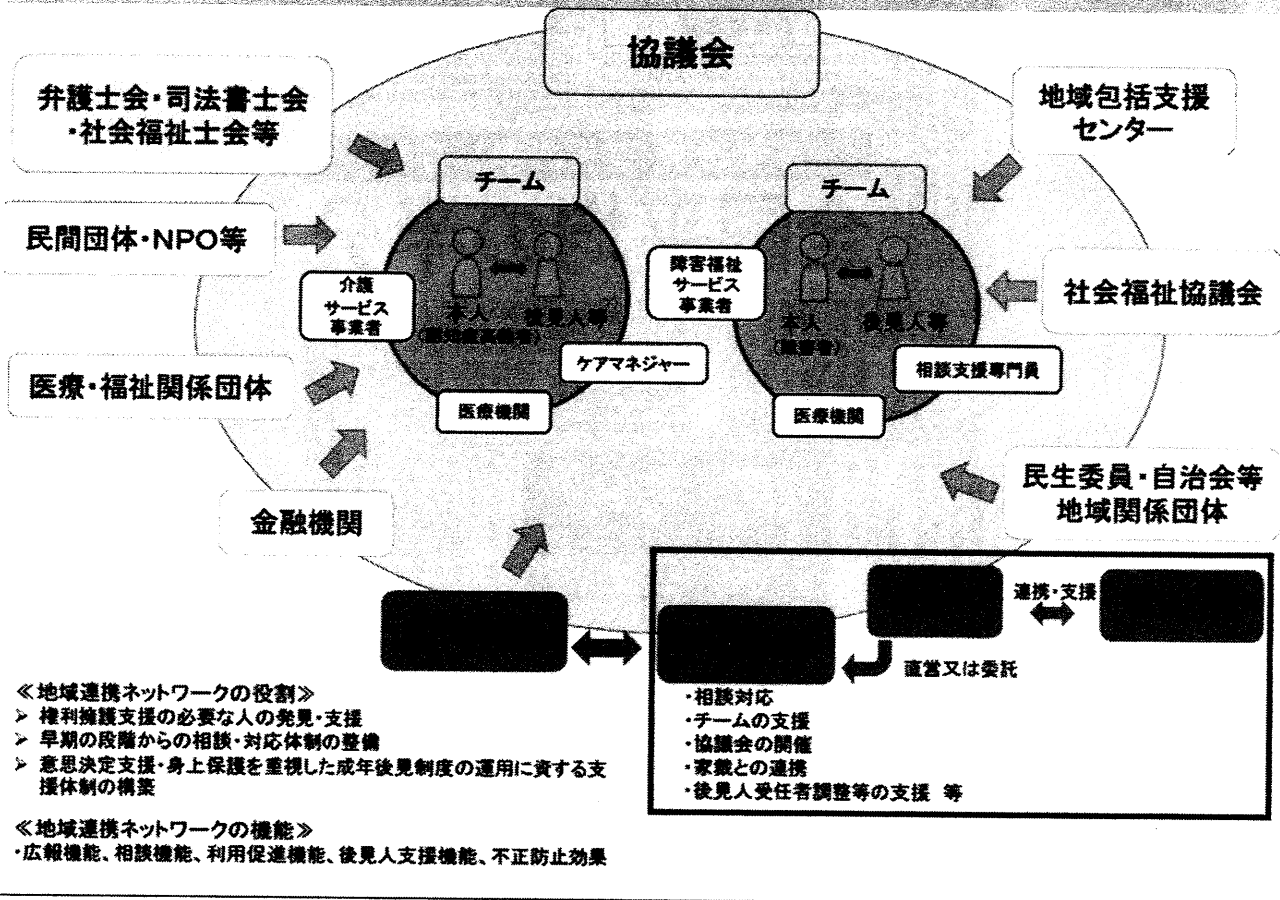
協議会

弁護士会・司法書士会・社会福祉士会等

地域包括支援センター

民間団体・NPO等

チーム

チーム

介護サービス事業者

本人
(認知症高齢者)

後見人等

障害福祉サービス事業者

本人
(障害者)

後見人等

社会福祉協議会

ケアマネジャー

相談支援専門員

医療・福祉関係団体

医療機関

医療機関

民生委員・自治会等地域関係団体

金融機関

連携・支援

直営又は委託

・相談対応
・チームの支援
・協議会の開催
・家裁との連携
・後見人受任者調整等の支援　等

≪地域連携ネットワークの役割≫
➢ 権利擁護支援の必要な人の発見・支援
➢ 早期の段階からの相談・対応体制の整備
➢ 意思決定支援・身上保護を重視した成年後見制度の運用に資する支援体制の構築

≪地域連携ネットワークの機能≫
・広報機能、相談機能、利用促進機能、後見人支援機能、不正防止効果